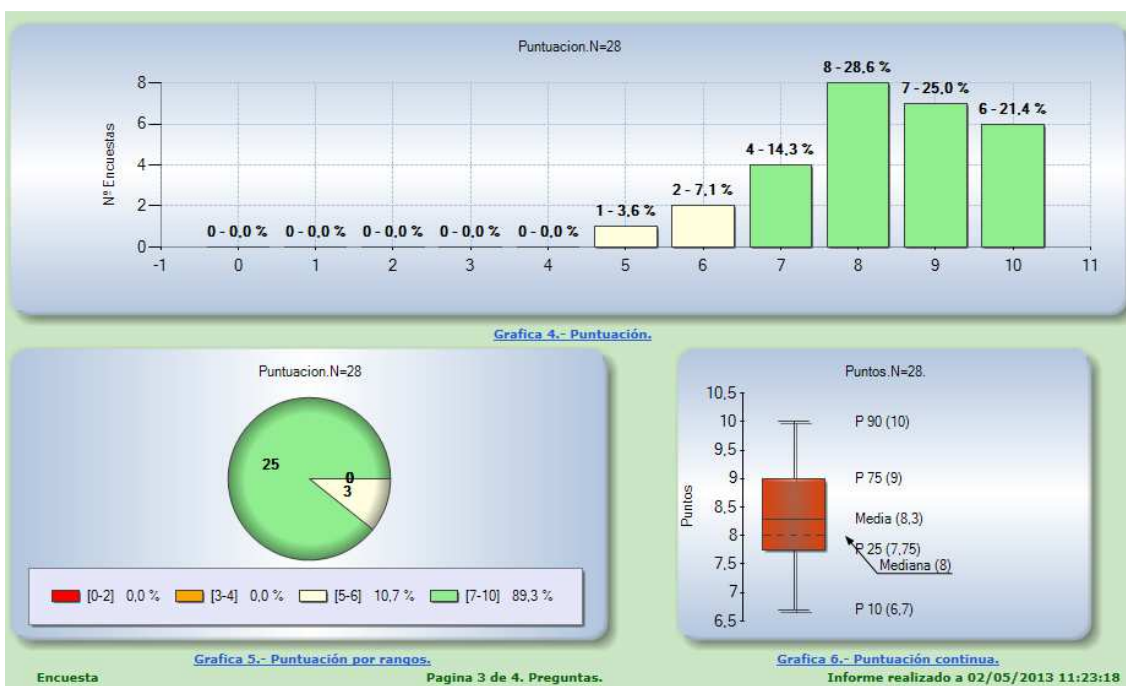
Puntuacion.N=28

Nº Encuestas

8
6
4
2
0

0 - 0,0 %
0 - 0,0 %
0 - 0,0 %
0 - 0,0 %
0 - 0,0 %
1 - 3,6 %
2 - 7,1 %
4 - 14,3 %
8 - 28,6 %
7 - 25,0 %
6 - 21,4 %

-1 0 1 2 3 4 5 6 7 8 9 10 11

Grafica 4.- Puntuación.

Puntuacion.N=28

25
0
3

[0-2] 0,0 % [3-4] 0,0 % [5-6] 10,7 % [7-10] 89,3 %

Grafica 5.- Puntuación por rangos.

Puntos.N=28.

Puntos

10,5
10
9,5
9
8,5
8
7,5
7
6,5

P 90 (10)
P 75 (9)
Media (8,3)
P 25 (7,75)
Mediana (8)
P 10 (6,7)

Grafica 6.- Puntuación continua.

Encuesta

Pagina 3 de 4. Preguntas.

Informe realizado a 02/05/2013 11:23:18